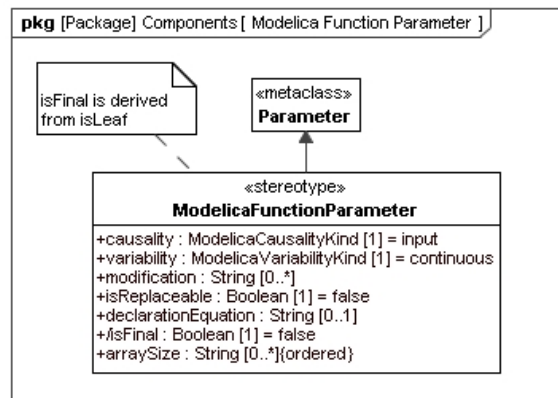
pkg [Package] Components [ Modelica Function Parameter ]

isFinal is derived from isLeaf

«metaclass»
Parameter

«stereotype»
ModelicaFunctionParameter

+causality : ModelicaCausalityKind [1] = input
+variability : ModelicaVariabilityKind [1] = continuous
+modification : String [0..*]
+isReplaceable : Boolean [1] = false
+declarationEquation : String [0..1]
+/isFinal : Boolean [1] = false
+arraySize : String [0..*]{ordered}